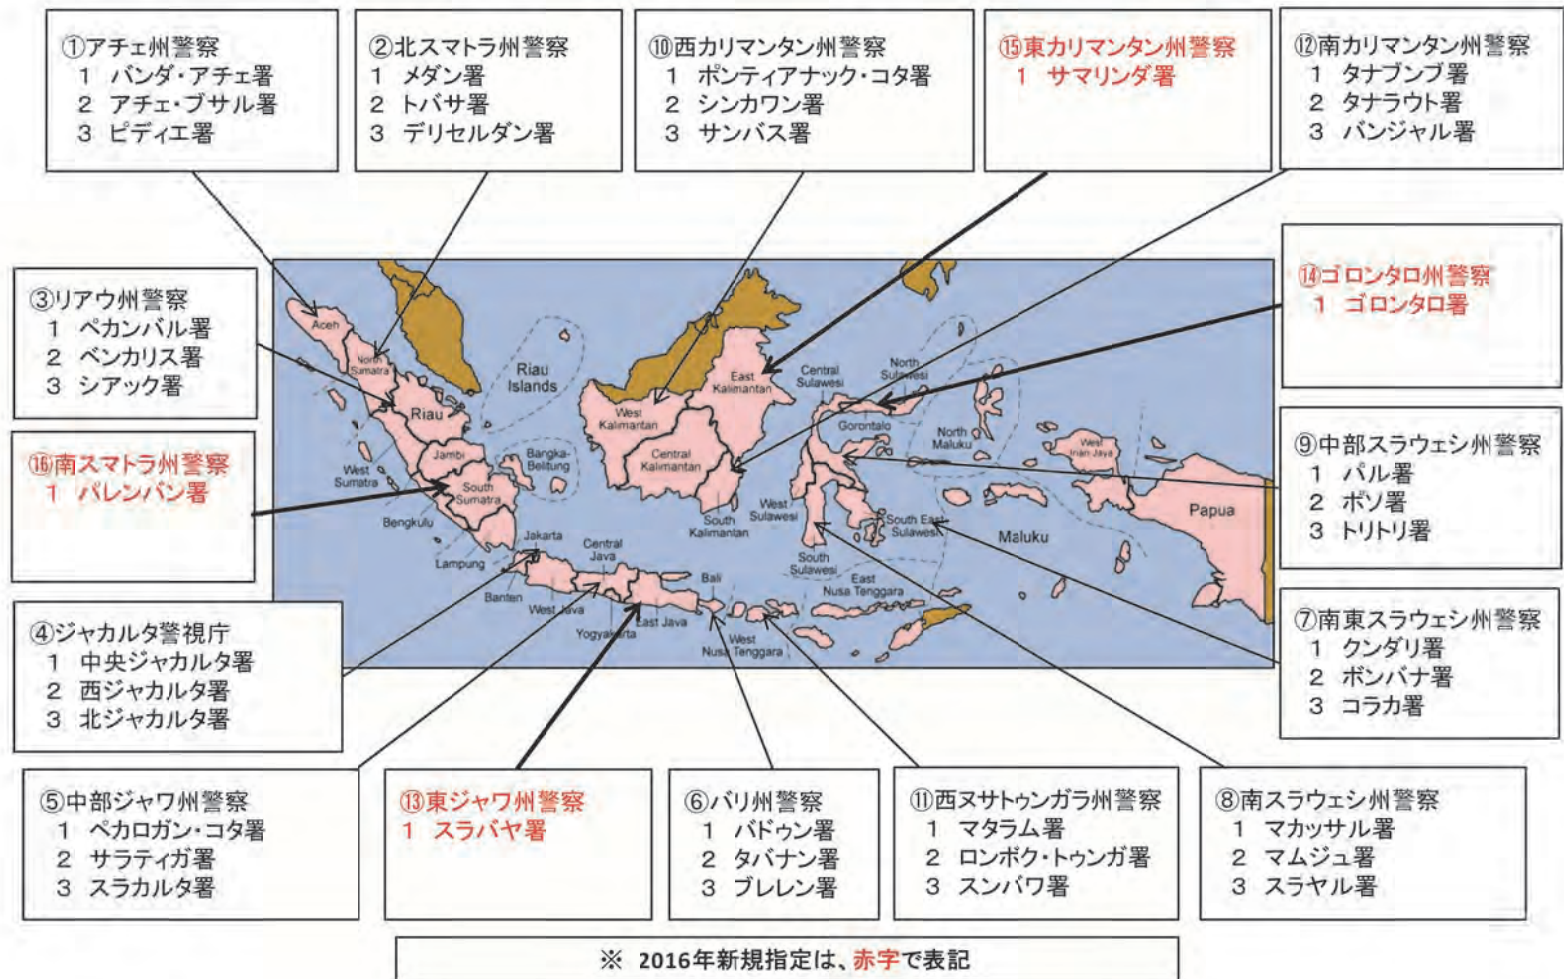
①アチェ州警察
1 バンダ・アチェ署
2 アチェ・ブサル署
3 ピディエ署

②北スマトラ州警察
1 メダン署
2 トバサ署
3 デリセルダン署

⑩西カリマンタン州警察
1 ポンティアナック・コタ署
2 シンカワン署
3 サンバス署

⑮東カリマンタン州警察
1 サマリンダ署

⑫南カリマンタン州警察
1 タナブンブ署
2 タナラウト署
3 バンジャル署

③リアウ州警察
1 ペカンバル署
2 ベンカリス署
3 シアック署

⑭ゴロンタロ州警察
1 ゴロンタロ署

⑯南スマトラ州警察
1 パレンバン署

⑨中部スラウェシ州警察
1 パル署
2 ポソ署
3 トリトリ署

Aceh
North Sumatra
Riau
Riau Islands
West Sumatra
Jambi
South Sumatra
Bangka-Belitung
Bengkulu
Lampung
Banten
Jakarta
West Java
Central Java
Yogyakarta
East Java
Bali
West Nusa Tenggara
East Nusa Tenggara
West Kalimantan
Central Kalimantan
East Kalimantan
South Kalimantan
Central Sulawesi
North Sulawesi
Gorontalo
West Sulawesi
South Sulawesi
South East Sulawesi
North Maluku
Maluku
West Irian Java
Papua

④ジャカルタ警視庁
1 中央ジャカルタ署
2 西ジャカルタ署
3 北ジャカルタ署

⑦南東スラウェシ州警察
1 クンダリ署
2 ボンバナ署
3 コラカ署

⑤中部ジャワ州警察
1 ペカロガン・コタ署
2 サラティガ署
3 スラカルタ署

⑬東ジャワ州警察
1 スラバヤ署

⑥バリ州警察
1 バドゥン署
2 タバナン署
3 ブレレン署

⑪西ヌサトゥンガラ州警察
1 マタラム署
2 ロンボク・トゥンガ署
3 スンバワ署

⑧南スラウェシ州警察
1 マカッサル署
2 マムジュ署
3 スラヤル署

※ 2016年新規指定は、赤字で表記